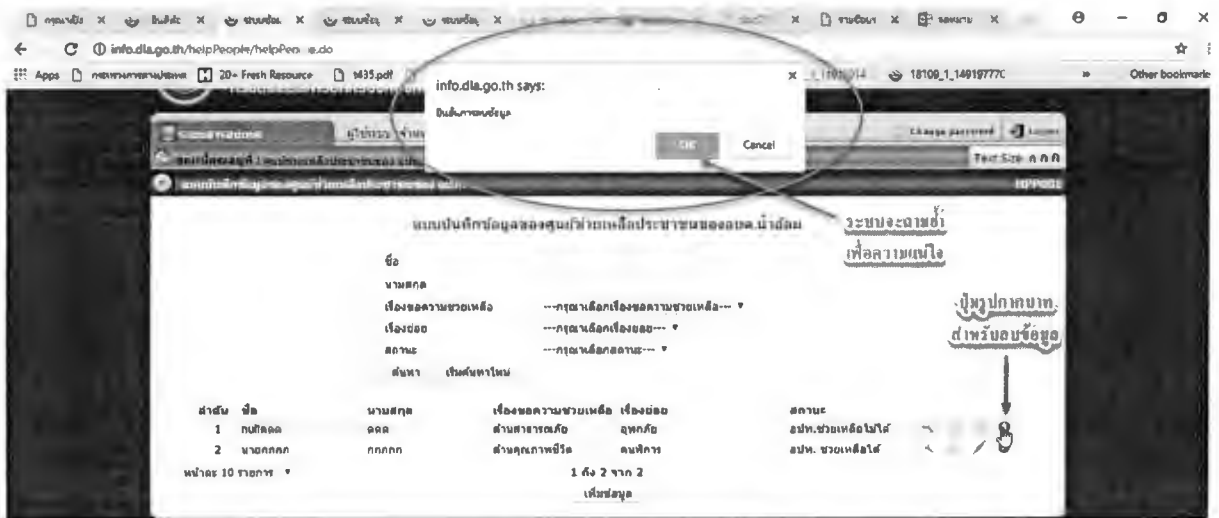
info.dla.go.th/helpPeople/helpPeo e.do

Apps 20+ Fresh Resource t435.pdf

18109_1_14919777C

Other bookmarks

info.dla.go.th says:

บันทึกการลบข้อมูล

OK Cancel

Change password Logout

Text Size A A A

HPP001

แบบบันทึกข้อมูลของศูนย์ช่วยเหลือประชาชนของอปท.น้ำอ้อม

ระบบจะถามซ้ำเพื่อความแน่ใจ

ชื่อ

นามสกุล

เรื่องขอความช่วยเหลือ ---กรุณาเลือกเรื่องขอความช่วยเหลือ--- ▾

เรื่องย่อย ---กรุณาเลือกเรื่องย่อย--- ▾

สถานะ ---กรุณาเลือกสถานะ--- ▾

ค้นหา เริ่มค้นหาใหม่

ปุ่มรูปถังขยะ สำหรับลบข้อมูล

| ลำดับ | ชื่อ | นามสกุล | เรื่องขอความช่วยเหลือ | เรื่องย่อย | สถานะ |
|---|---|---|---|---|---|
| 1 | กนกดด | ดดด | ด้านสาธารณภัย | อุทกภัย | อปท.ช่วยเหลือไม่ได้ |
| 2 | นายกกกก | กกกกก | ด้านคุณภาพชีวิต | คนพิการ | อปท. ช่วยเหลือได้ |

หน้าละ 10 รายการ ▾

1 ถึง 2 จาก 2

เพิ่มข้อมูล